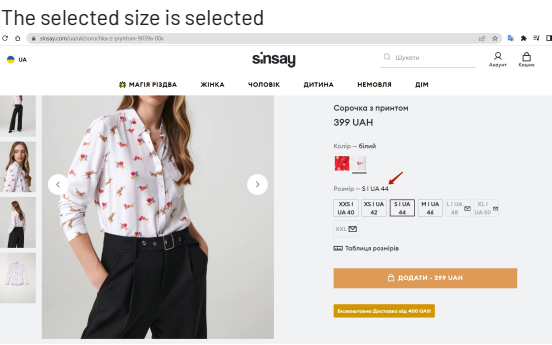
The selected size is selected

sinsay.com/ua/uk/sorochka-z-printom-9009e-00x

UA

sinsay

Шукати

Акаунт

Кошик

МАГІЯ РІЗДВА ЖІНКА ЧОЛОВІК ДИТИНА НЕМОВЛЯ ДІМ

Сорочка з принтом

399 UAH

Колір — білий

Розмір — S I UA 44

| XXS I UA 40 | XS I UA 42 | S I UA 44 | M I UA 46 | L I UA 48 | XL I UA 50 |
|---|---|---|---|---|---|

XXL

Таблиця розмірів

ДОДАТИ - 399 UAH

Безкоштовна Доставка від 400 UAH